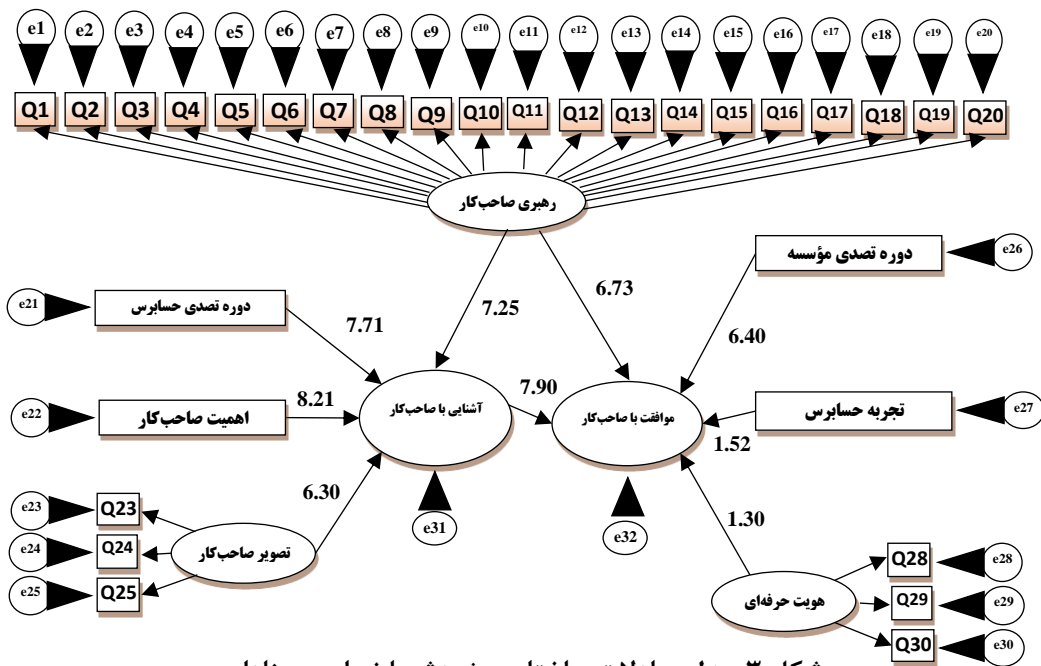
e1 e2 e3 e4 e5 e6 e7 e8 e9 e10 e11 e12 e13 e14 e15 e16 e17 e18 e19 e20

Q1 Q2 Q3 Q4 Q5 Q6 Q7 Q8 Q9 Q10 Q11 Q12 Q13 Q14 Q15 Q16 Q17 Q18 Q19 Q20

رهبری صاحب‌کار

دوره تصدی مؤسسه

e26

e21

دوره تصدی حسابرس

7.71

7.25

6.73

6.40

8.21

7.90

e22

اهمیت صاحب‌کار

آشنایی با صاحب‌کار

موافقت با صاحب‌کار

تجربه حسابرس

e27

1.52

6.30

e23

Q23

e24

Q24

تصویر صاحب‌کار

e31

e32

1.30

e25

Q25

Q28

e28

هویت حرفه‌ای

Q29

e29

Q30

e30

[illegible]